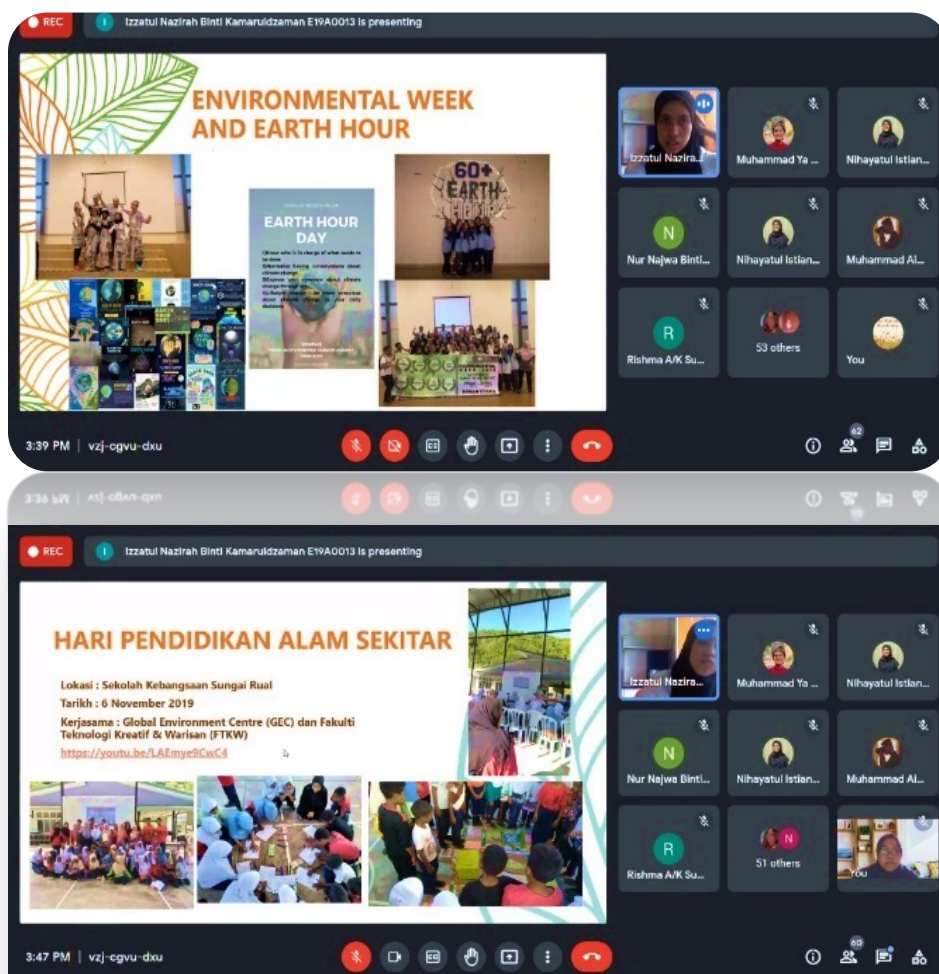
REC

Izzatul Nazirah Binti Kamaruldzaman E19A0013 is presenting

ENVIRONMENTAL WEEK AND EARTH HOUR

EARTH HOUR DAY

60+ EARTH HOUR

Izzatul Nazira...

Muhammad Ya ...

Nihayatul Istian...

N
Nur Najwa Binti...

Nihayatul Istian...

Muhammad Al...

R
Rishma A/K Su...

53 others

You

3:39 PM | vzj-cgvu-dxu

62

REC

Izzatul Nazirah Binti Kamaruldzaman E19A0013 is presenting

HARI PENDIDIKAN ALAM SEKITAR

Lokasi : Sekolah Kebangsaan Sungai Rual

Tarikh : 6 November 2019

Kerjasama : Global Environment Centre (GEC) dan Fakulti Teknologi Kreatif & Warisan (FTKW)

https://youtu.be/LAEmye9CwC4

Izzatul Nazira...

Muhammad Ya ...

Nihayatul Istian...

N
Nur Najwa Binti...

Nihayatul Istian...

Muhammad Al...

R
Rishma A/K Su...

N
51 others

You

3:47 PM | vzj-cgvu-dxu

60